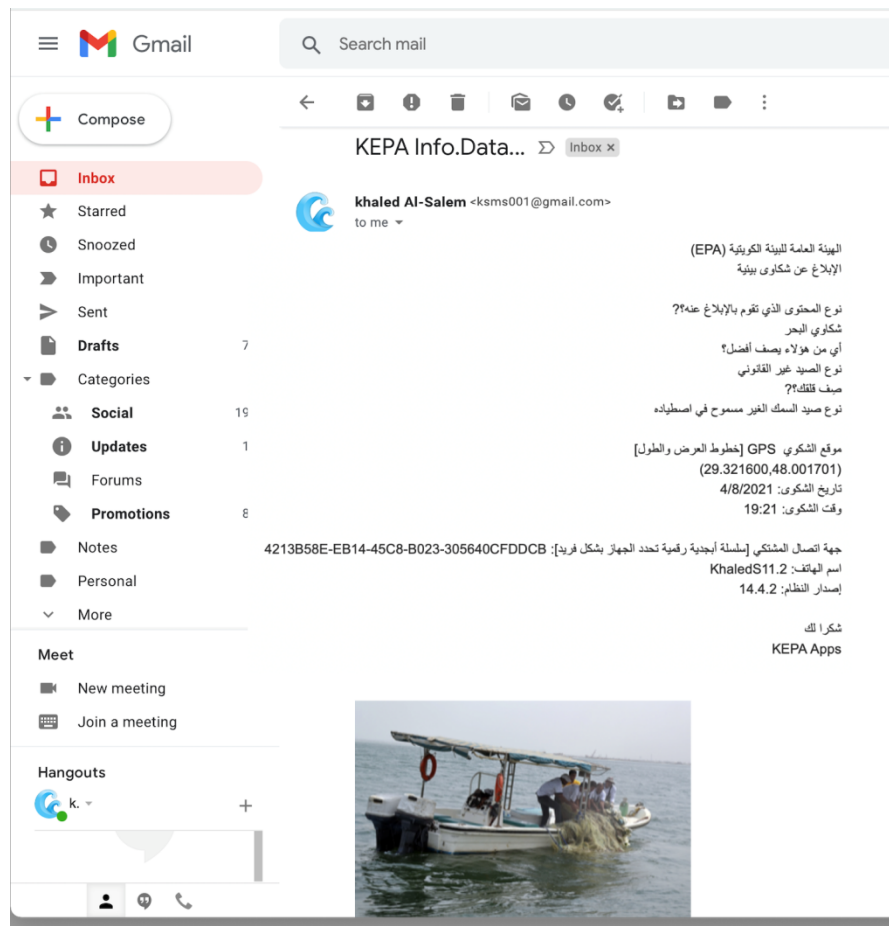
Gmail

Search mail

Compose

Inbox
Starred
Snoozed
Important
Sent
Drafts 7
Categories
Social 19
Updates 1
Forums
Promotions 8
Notes
Personal
More

Meet
New meeting
Join a meeting

Hangouts
k.

KEPA Info.Data... Inbox ×

khaled Al-Salem <ksms001@gmail.com>
to me

الهيئة العامة للبيئة الكويتية (EPA)
الإبلاغ عن شكاوى بيئية

نوع المحتوى الذي تقوم بالإبلاغ عنه؟؟
شكاوي البحر
أي من هؤلاء يصف أفضل؟
نوع الصيد غير القانوني
صف قلقك؟؟
نوع صيد السمك الغير مسموح في اصطياده

موقع الشكوي GPS [خطوط العرض والطول]
(29.321600,48.001701)
تاريخ الشكوى: 4/8/2021
وقت الشكوى: 19:21

جهة اتصال المشتكي [سلسلة أبجدية رقمية تحدد الجهاز بشكل فريد]: 4213B58E-EB14-45C8-B023-305640CFDDCB
اسم الهاتف: KhaledS11.2
إصدار النظام: 14.4.2

شكرا لك
KEPA Apps